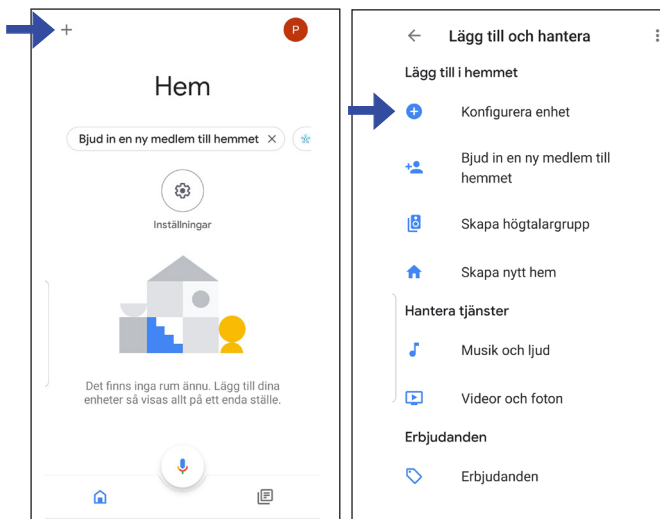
+

P

Hem

Bjud in en ny medlem till hemmet ×

Inställningar

Det finns inga rum ännu. Lägg till dina enheter så visas allt på ett enda ställe.

Lägg till och hantera

Lägg till i hemmet

Konfigurera enhet

Bjud in en ny medlem till hemmet

Skapa högtalargrupp

Skapa nytt hem

Hantera tjänster

Musik och ljud

Videor och foton

Erbjudanden

Erbjudanden